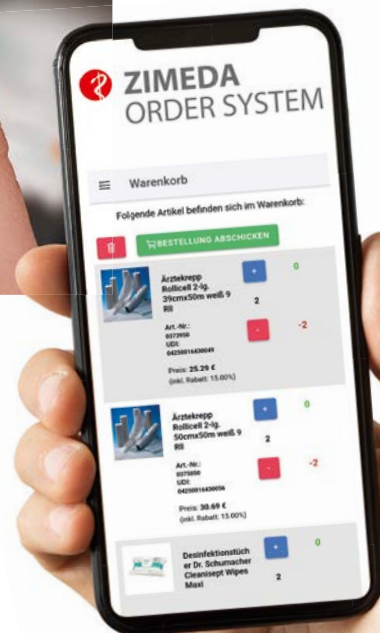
ZIMEDA
ORDER SYSTEM

Warenkorb

Folgende Artikel befinden sich im Warenkorb:

BESTELLUNG ABSCHICKEN

Ärztekrepp Rollicell 2-lg. 39cmx50m weiß 9 Rll

+ 0

2

- -2

Art.-Nr.:
0373950
UDI:
04250016430049

Preis: 25.29 €
(inkl. Rabatt: 15.00%)

Ärztekrepp Rollicell 2-lg. 50cmx50m weiß 9 Rll

+ 0

2

- -2

Art.-Nr.:
0373050
UDI:
04250016430056

Preis: 30.69 €
(inkl. Rabatt: 15.00%)

Desinfektionstücher Dr. Schumacher Cleanisept Wipes Maxi

+ 0

2